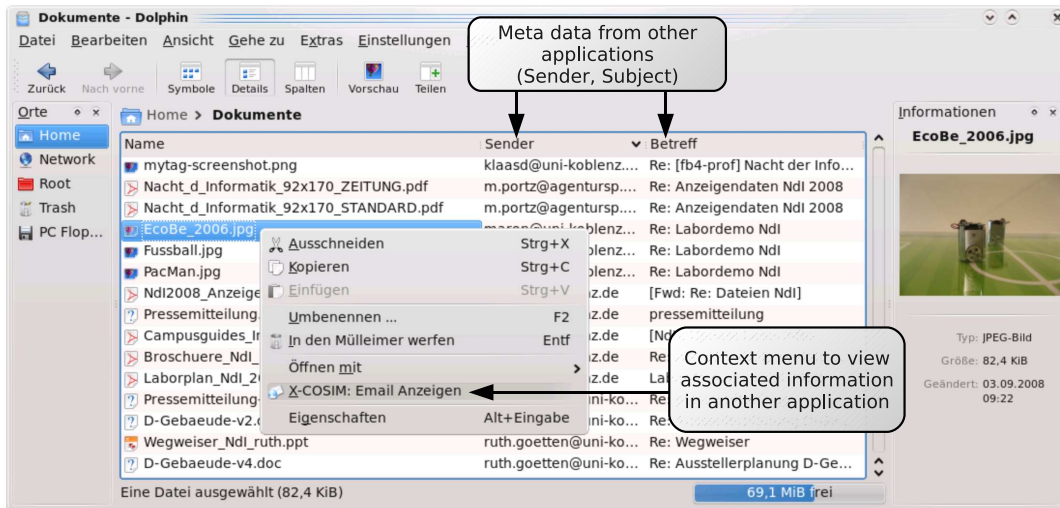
Dokumente - Dolphin

Datei Bearbeiten Ansicht Gehe zu Extras Einstellungen

Zurück Nach vorne Symbole Details Spalten Vorschau Teilen

Meta data from other applications (Sender, Subject)

Orte

Home
Network
Root
Trash
PC Flop...

Home > Dokumente

| Name | Sender | Betreff |
|---|---|---|
| mytag-screenshot.png | klaasd@uni-koblenz... | Re: [fb4-prof] Nacht der Info... |
| Nacht_d_Informatik_92x170_ZEITUNG.pdf | m.portz@agenturSp.... | Re: Anzeigendaten NdI 2008 |
| Nacht_d_Informatik_92x170_STANDARD.pdf | m.portz@agenturSp.... | Re: Anzeigendaten NdI 2008 |
| EcoBe_2006.jpg | maren@uni-koblenz... | Re: Labordemo NdI |
| Fussball.jpg | ...oblenz... | Re: Labordemo NdI |
| PacMan.jpg | ...oblenz... | Re: Labordemo NdI |
| NdI2008_Anzeige... | ...z.de | [Fwd: Re: Dateien NdI] |
| Pressemitteilung... | ...z.de | pressemitteilung |
| Campusguides_In... | ...z.de | [Nd... |
| Broschuere_NdI_... | ...z.de | Re... |
| Laborplan_NdI_2... | ...z.de | Lab... |
| Pressemitteilung-... | ... | Re... |
| D-Gebaeude-v2.d... | ...ni-ko... | Re... |
| Wegweiser_NdI_ruth.ppt | ruth.goetten@uni-ko... | Re: Wegweiser |
| D-Gebaeude-v4.doc | ruth.goetten@uni-ko... | Re: Ausstellerplanung D-Ge... |

Ausschneiden Strg+X
Kopieren Strg+C
Einfügen Strg+V
Umbenennen ... F2
In den Mülleimer werfen Entf
Öffnen mit
X-COSIM: Email Anzeigen
Eigenschaften Alt+Eingabe

Context menu to view associated information in another application

Informationen

EcoBe_2006.jpg

Typ: JPEG-Bild
Größe: 82,4 KiB
Geändert: 03.09.2008 09:22

Eine Datei ausgewählt (82,4 KiB)

69,1 MiB frei